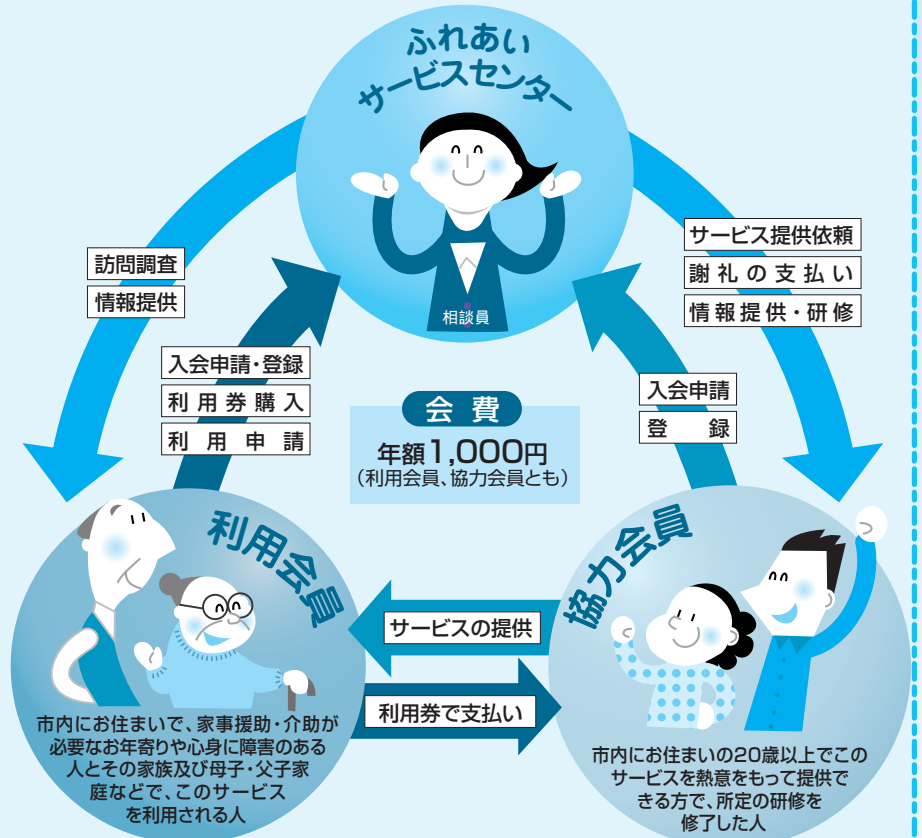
ふれあい
サービスセンター

相談員

訪問調査
情報提供

サービス提供依頼
謝礼の支払い
情報提供・研修

入会申請・登録
利用券購入
利用申請

会費
年額1,000円
（利用会員、協力会員とも）

入会申請
登録

利用会員

協力会員

サービスの提供

利用券で支払い

市内にお住まいで、家事援助・介助が必要なお年寄りや心身に障害のある人とその家族及び母子・父子家庭などで、このサービスを利用される人

市内にお住まいの20歳以上でこのサービスを熱意をもって提供できる方で、所定の研修を修了した人